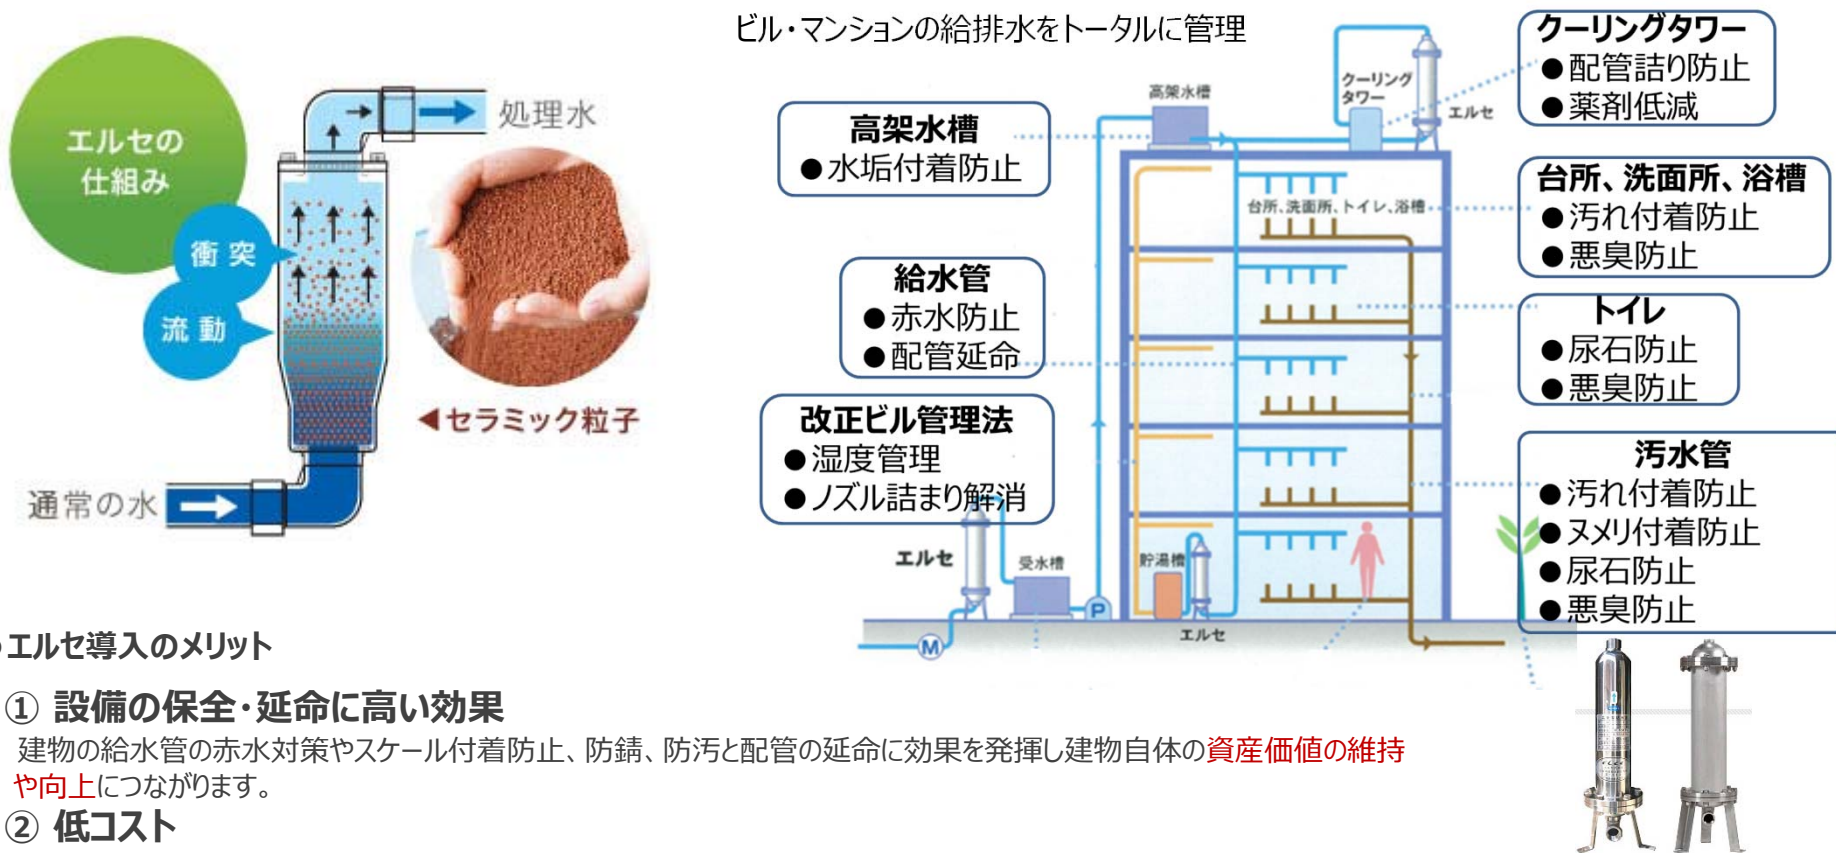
エルセの仕組み

衝 突

流 動

処理水

◀セラミック粒子

通常の水

ビル・マンションの給排水をトータルに管理

高架水槽
●水垢付着防止

給水管
●赤水防止
●配管延命

改正ビル管理法
●湿度管理
●ノズル詰まり解消

高架水槽

クーリングタワー

エルセ

台所、洗面所、トイレ、浴槽

エルセ

受水槽

貯湯槽

エルセ

クーリングタワー
●配管詰り防止
●薬剤低減

台所、洗面所、浴槽
●汚れ付着防止
●悪臭防止

トイレ
●尿石防止
●悪臭防止

汚水管
●汚れ付着防止
●ヌメリ付着防止
●尿石防止
●悪臭防止

エルセ導入のメリット

① 設備の保全・延命に高い効果

建物の給水管の赤水対策やスケール付着防止、防錆、防汚と配管の延命に効果を発揮し建物自体の資産価値の維持や向上につながります。

② 低コスト